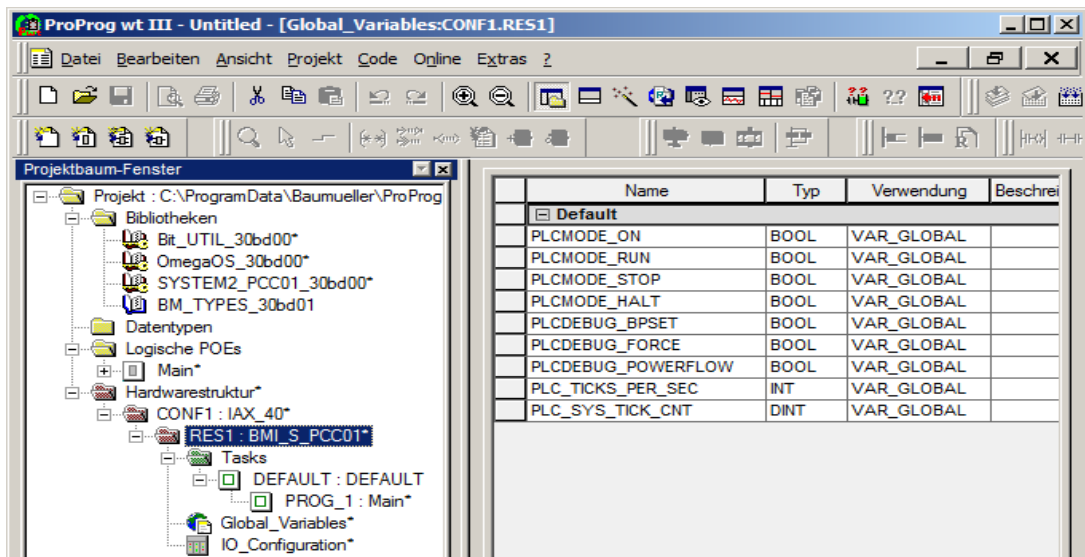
ProProg wt III - Untitled - [Global_Variables:CONF1.RES1]

Datei Bearbeiten Ansicht Projekt Code Online Extras ?

Projektbaum-Fenster

Projekt : C:\ProgramData\Baumueller\ProProg
Bibliotheken
Bit_UTIL_30bd00*
OmegaOS_30bd00*
SYSTEM2_PCC01_30bd00*
BM_TYPES_30bd01
Datentypen
Logische POEs
Main*
Hardwarestruktur*
CONF1 : IAX_40*
RES1 : BMI_S_PCC01*
Tasks
DEFAULT : DEFAULT
PROG_1 : Main*
Global_Variables*
IO_Configuration*

| | Name | Typ | Verwendung | Beschrei |
|---|---|---|---|---|
| | ⊟ Default | | | |
| | PLCMODE_ON | BOOL | VAR_GLOBAL | |
| | PLCMODE_RUN | BOOL | VAR_GLOBAL | |
| | PLCMODE_STOP | BOOL | VAR_GLOBAL | |
| | PLCMODE_HALT | BOOL | VAR_GLOBAL | |
| | PLCDEBUG_BPSET | BOOL | VAR_GLOBAL | |
| | PLCDEBUG_FORCE | BOOL | VAR_GLOBAL | |
| | PLCDEBUG_POWERFLOW | BOOL | VAR_GLOBAL | |
| | PLC_TICKS_PER_SEC | INT | VAR_GLOBAL | |
| | PLC_SYS_TICK_CNT | DINT | VAR_GLOBAL | |